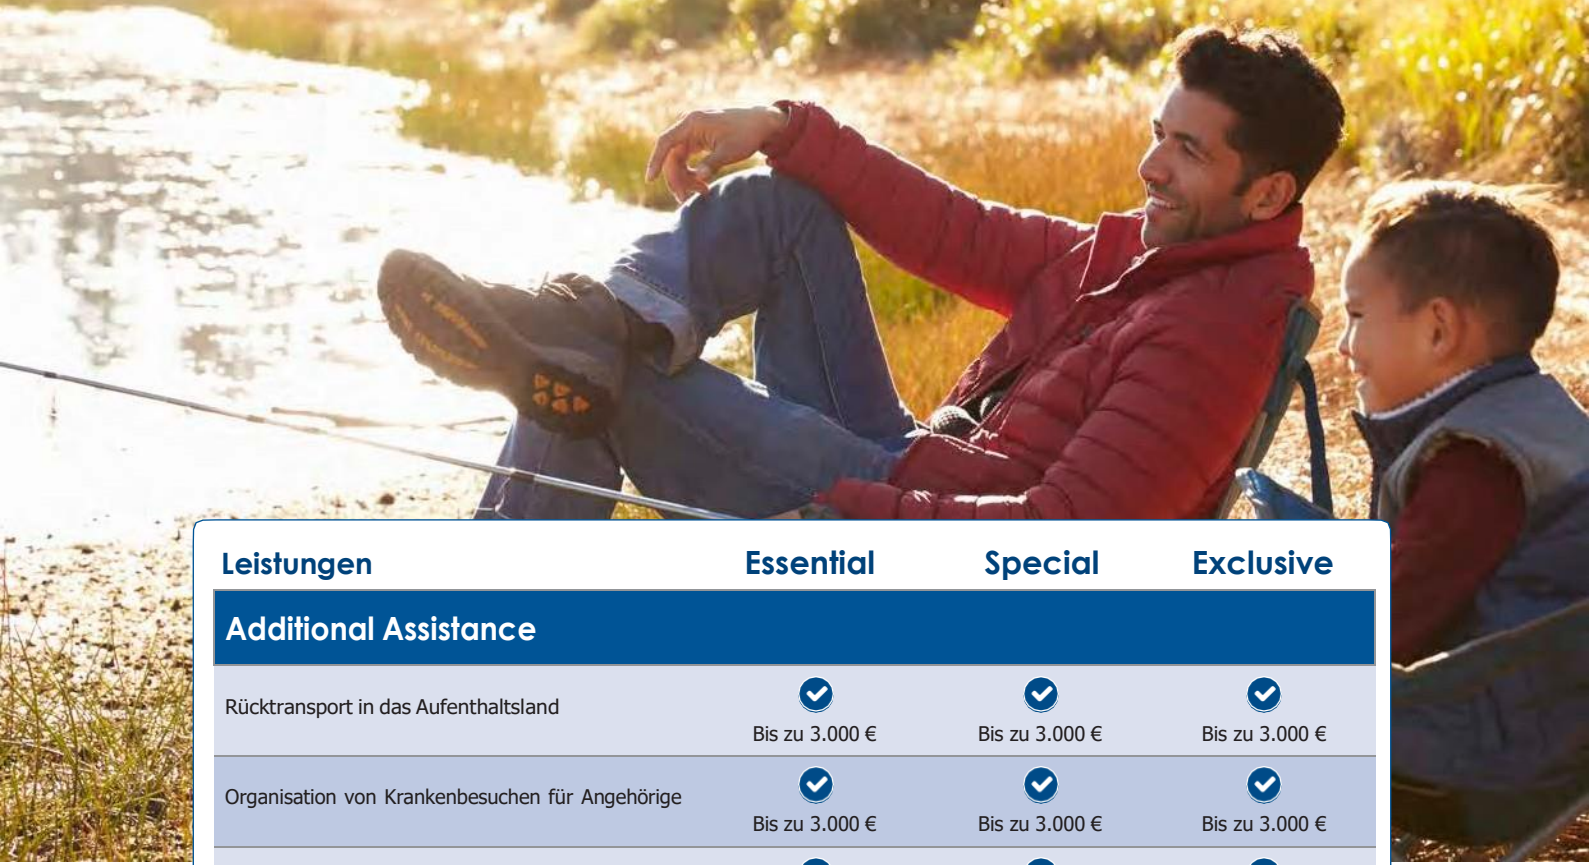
| Leistungen | Essential | Special | Exclusive |
|---|---|---|---|
| **Additional Assistance** | | | |
| Rücktransport in das Aufenthaltsland | Bis zu 3.000 € | Bis zu 3.000 € | Bis zu 3.000 € |
| Organisation von Krankenbesuchen für Angehörige | Bis zu 3.000 € | Bis zu 3.000 € | Bis zu 3.000 € |